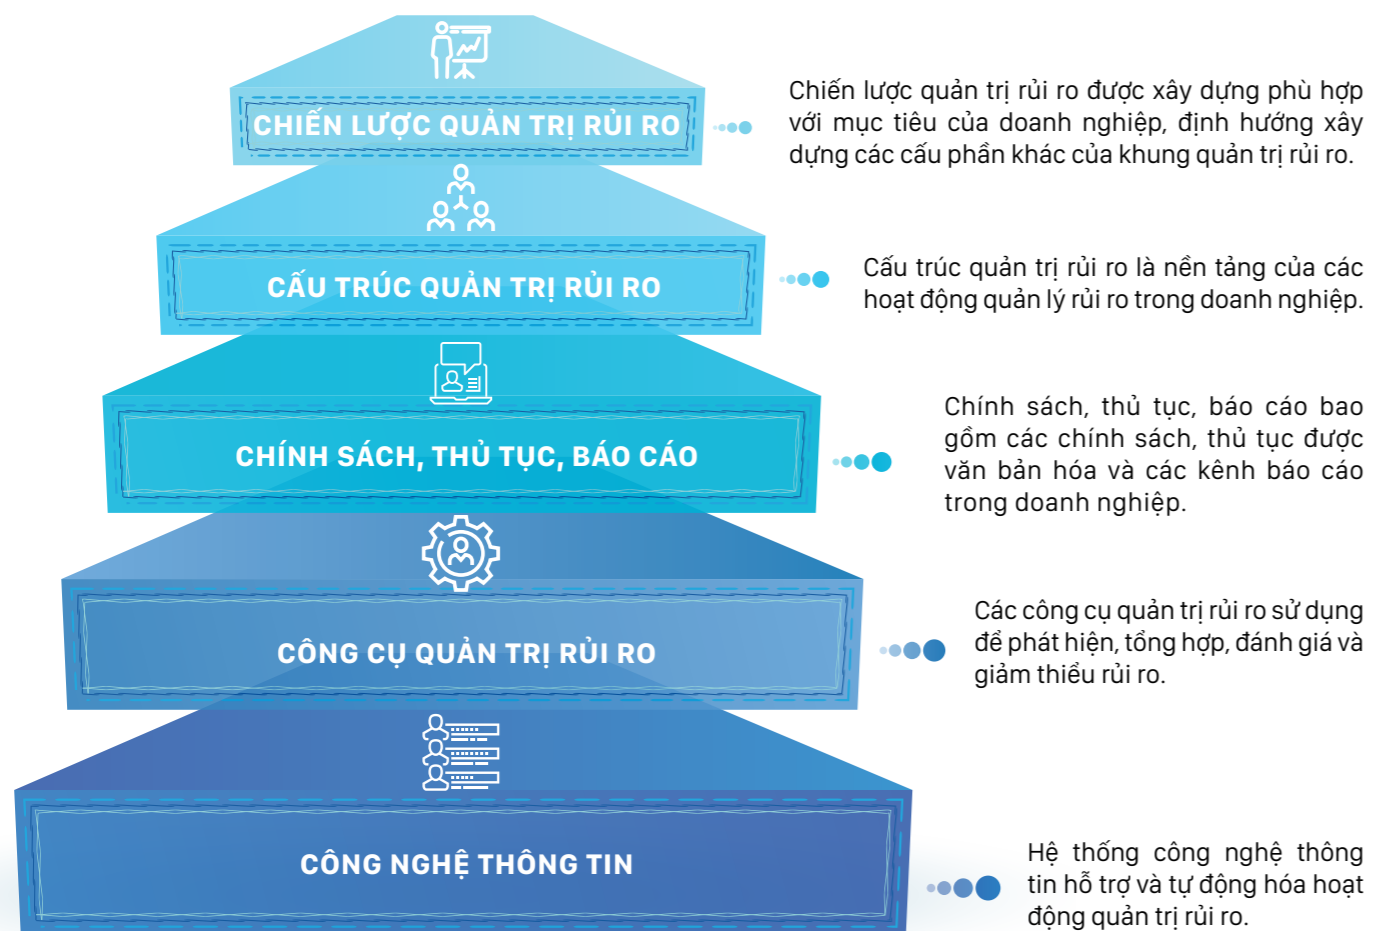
CHIẾN LƯỢC QUẢN TRỊ RỦI RO

Chiến lược quản trị rủi ro được xây dựng phù hợp với mục tiêu của doanh nghiệp, định hướng xây dựng các cấu phần khác của khung quản trị rủi ro.

CẤU TRÚC QUẢN TRỊ RỦI RO

Cấu trúc quản trị rủi ro là nền tảng của các hoạt động quản lý rủi ro trong doanh nghiệp.

CHÍNH SÁCH, THỦ TỤC, BÁO CÁO

Chính sách, thủ tục, báo cáo bao gồm các chính sách, thủ tục được văn bản hóa và các kênh báo cáo trong doanh nghiệp.

CÔNG CỤ QUẢN TRỊ RỦI RO

Các công cụ quản trị rủi ro sử dụng để phát hiện, tổng hợp, đánh giá và giảm thiểu rủi ro.

CÔNG NGHỆ THÔNG TIN

Hệ thống công nghệ thông tin hỗ trợ và tự động hóa hoạt động quản trị rủi ro.